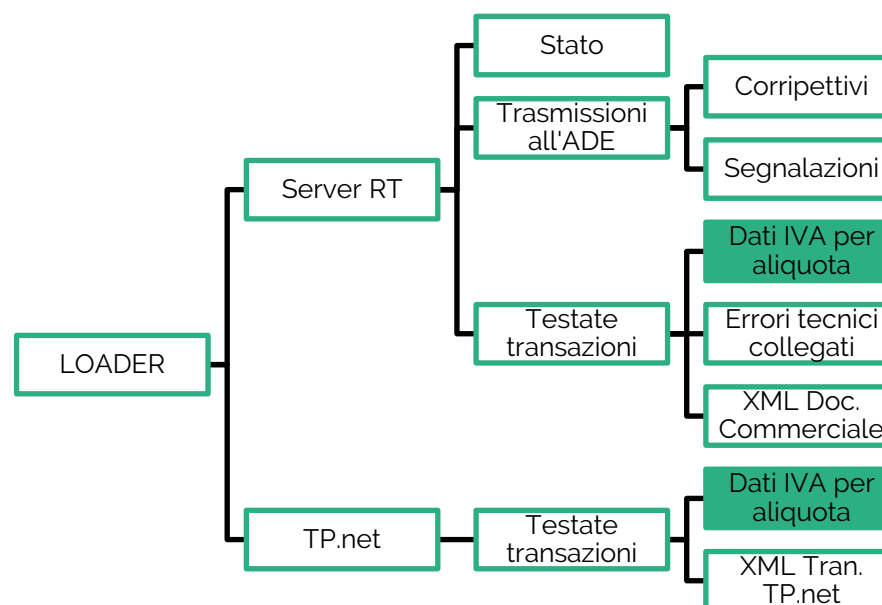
LOADER

Server RT

Stato

Trasmissioni all'ADE

Corripettivi

Segnalazioni

Testate transazioni

Dati IVA per aliquota

Errori tecnici collegati

XML Doc. Commerciale

TP.net

Testate transazioni

Dati IVA per aliquota

XML Tran. TP.net